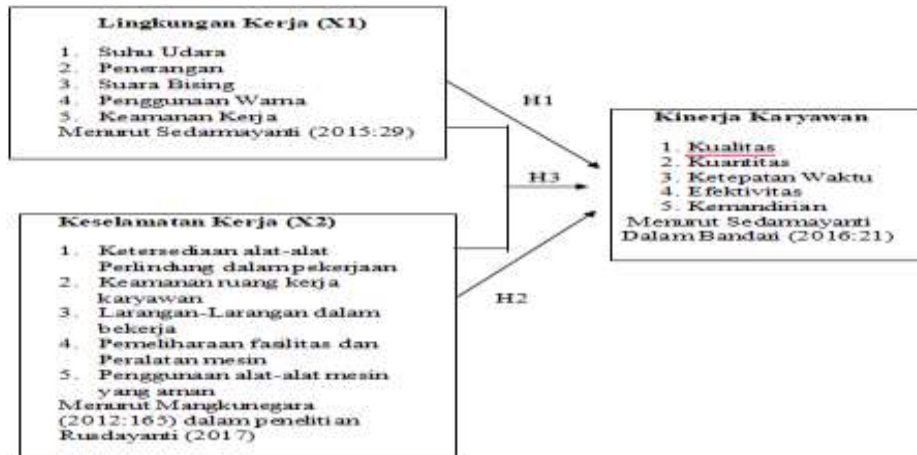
Lingkungan Kerja (X1)

1. Suhu Udara
2. Penerangan
3. Suara Bising
4. Penggunaan Warna
5. Keamanan Kerja

Menurut Sedarmayanti (2015:29)

H1

H3

H2

Kinerja Karyawan

1. Kualitas
2. Kuantitas
3. Ketepatan Waktu
4. Efektivitas
5. Kemandirian

Menurut Sedarmayanti Dalam Bandari (2016:21)

Keselamatan Kerja (X2)

1. Ketersediaan alat-alat Perlindung dalam pekerjaan
2. Keamanan ruang kerja karyawan
3. Larangan-Larangan dalam bekerja
4. Pemeliharaan fasilitas dan Peralatan mesin
5. Penggunaan alat-alat mesin yang aman

Menurut Mangkunegara (2012:165) dalam penelitian Rusdayanti (2017)